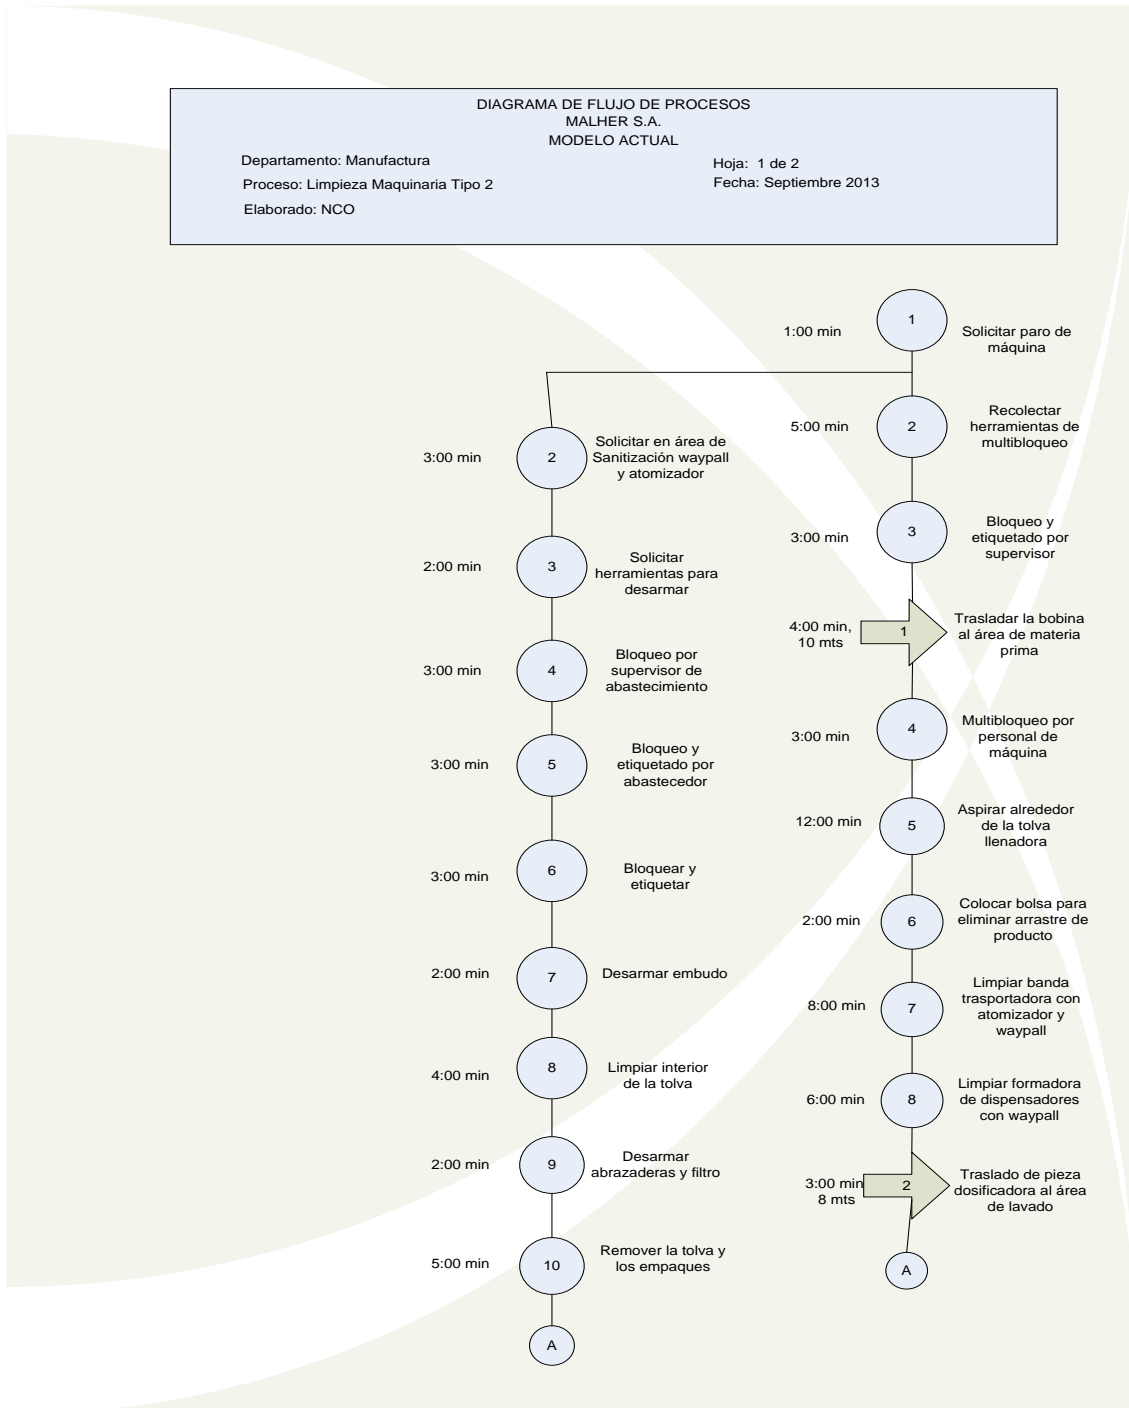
DIAGRAMA DE FLUJO DE PROCESOS
MALHER S.A.
MODELO ACTUAL

Departamento: Manufactura
Proceso: Limpieza Maquinaria Tipo 2
Elaborado: NCO

Hoja: 1 de 2
Fecha: Septiembre 2013

1:00 min
1
Solicitar paro de máquina

5:00 min
2
Recolectar herramientas de multibloqueo

3:00 min
3
Bloqueo y etiquetado por supervisor

4:00 min, 10 mts
1
Trasladar la bobina al área de materia prima

3:00 min
4
Multibloqueo por personal de máquina

12:00 min
5
Aspirar alrededor de la tolva llenadora

2:00 min
6
Colocar bolsa para eliminar arrastre de producto

8:00 min
7
Limpiar banda trasportadora con atomizador y waypall

6:00 min
8
Limpiar formadora de dispensadores con waypall

3:00 min 8 mts
2
Traslado de pieza dosificadora al área de lavado

A

3:00 min
2
Solicitar en área de Sanitización waypall y atomizador

2:00 min
3
Solicitar herramientas para desarmar

3:00 min
4
Bloqueo por supervisor de abastecimiento

3:00 min
5
Bloqueo y etiquetado por abastecedor

3:00 min
6
Bloquear y etiquetar

2:00 min
7
Desarmar embudo

4:00 min
8
Limpiar interior de la tolva

2:00 min
9
Desarmar abrazaderas y filtro

5:00 min
10
Remover la tolva y los empaques

A